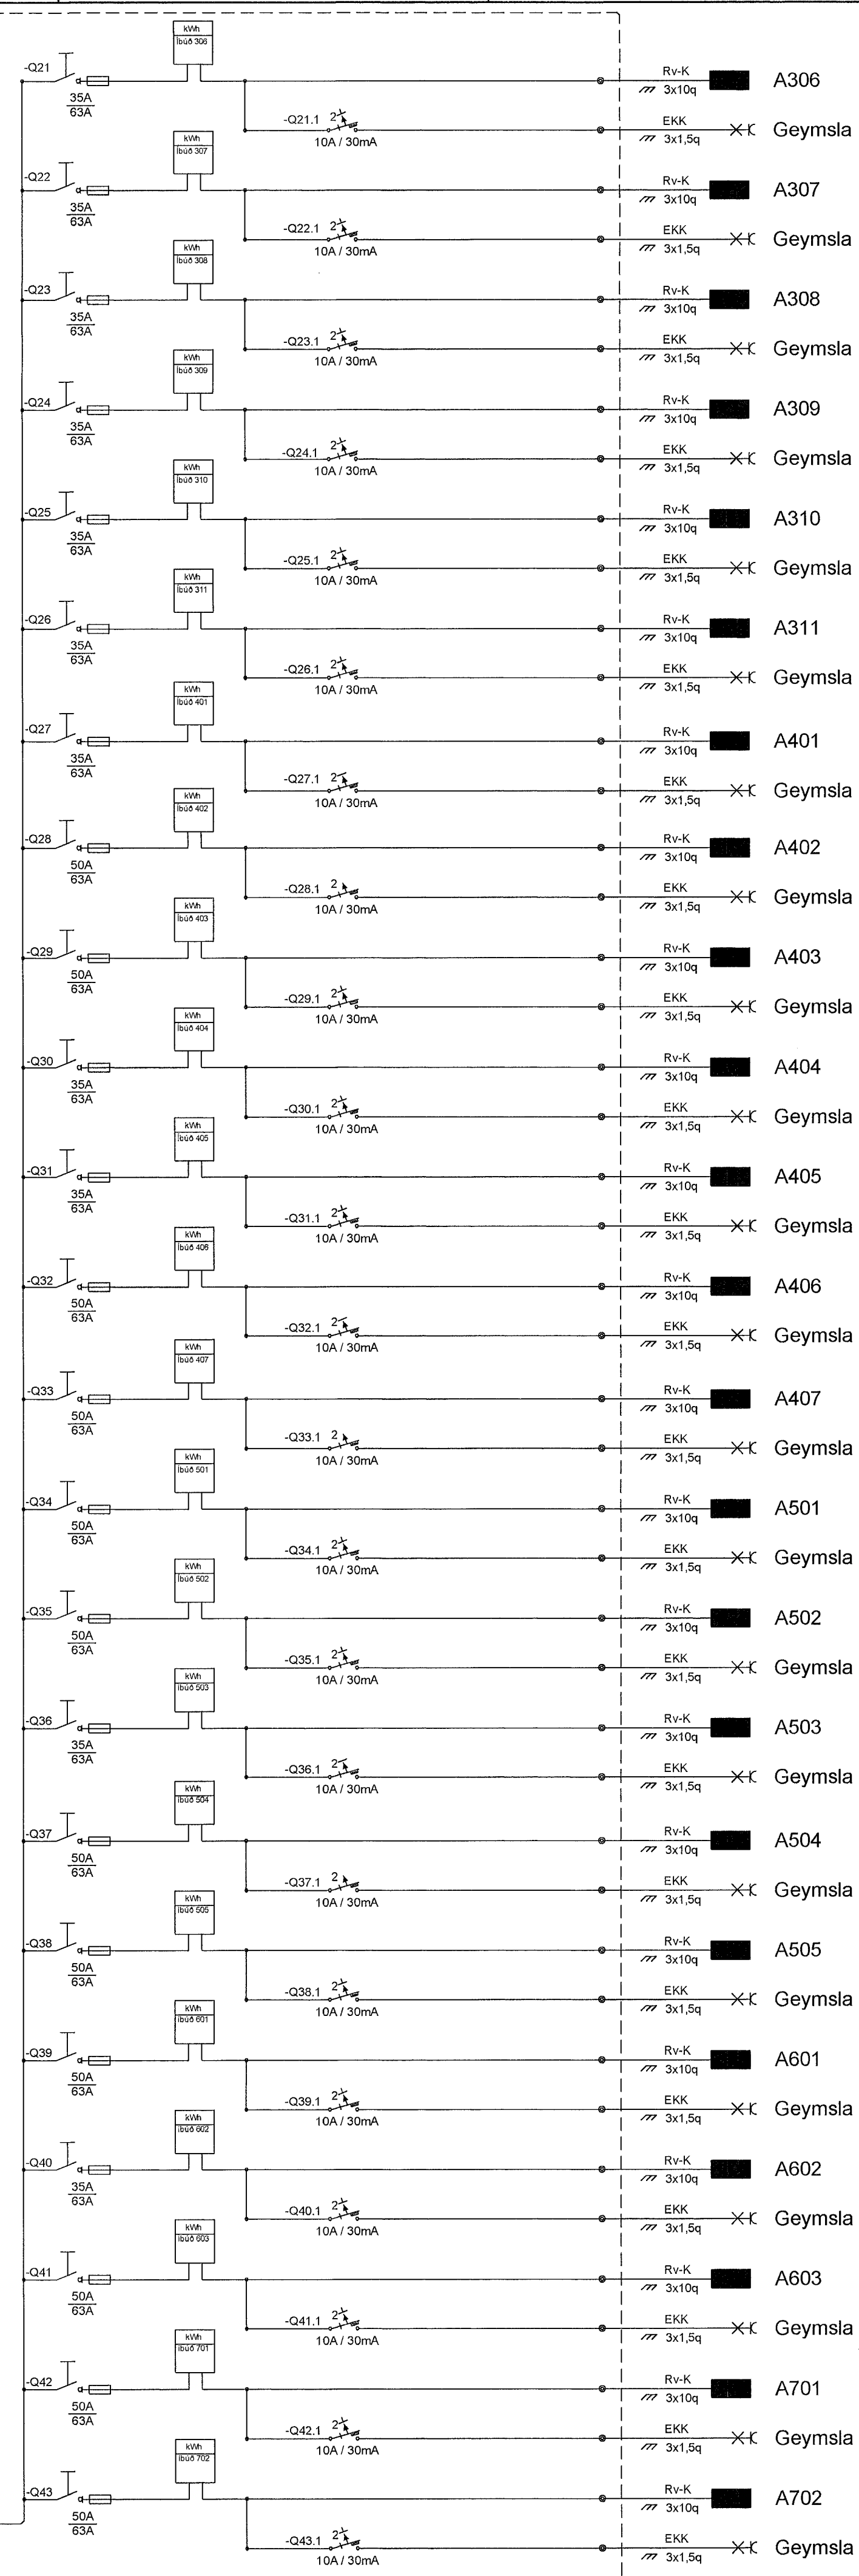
kWh
Íbúð 306
-Q21
35A
63A
Rv-K
3x10q
A306
-Q21.1
2
10A / 30mA
EKK
3x1,5q
Geymsla

kWh
Íbúð 307
-Q22
35A
63A
Rv-K
3x10q
A307
-Q22.1
2
10A / 30mA
EKK
3x1,5q
Geymsla

kWh
Íbúð 308
-Q23
35A
63A
Rv-K
3x10q
A308
-Q23.1
2
10A / 30mA
EKK
3x1,5q
Geymsla

kWh
Íbúð 309
-Q24
35A
63A
Rv-K
3x10q
A309
-Q24.1
2
10A / 30mA
EKK
3x1,5q
Geymsla

kWh
Íbúð 310
-Q25
35A
63A
Rv-K
3x10q
A310
-Q25.1
2
10A / 30mA
EKK
3x1,5q
Geymsla

kWh
Íbúð 311
-Q26
35A
63A
Rv-K
3x10q
A311
-Q26.1
2
10A / 30mA
EKK
3x1,5q
Geymsla

kWh
Íbúð 401
-Q27
35A
63A
Rv-K
3x10q
A401
-Q27.1
2
10A / 30mA
EKK
3x1,5q
Geymsla

kWh
Íbúð 402
-Q28
50A
63A
Rv-K
3x10q
A402
-Q28.1
2
10A / 30mA
EKK
3x1,5q
Geymsla

kWh
Íbúð 403
-Q29
50A
63A
Rv-K
3x10q
A403
-Q29.1
2
10A / 30mA
EKK
3x1,5q
Geymsla

kWh
Íbúð 404
-Q30
35A
63A
Rv-K
3x10q
A404
-Q30.1
2
10A / 30mA
EKK
3x1,5q
Geymsla

kWh
Íbúð 405
-Q31
35A
63A
Rv-K
3x10q
A405
-Q31.1
2
10A / 30mA
EKK
3x1,5q
Geymsla

kWh
Íbúð 406
-Q32
50A
63A
Rv-K
3x10q
A406
-Q32.1
2
10A / 30mA
EKK
3x1,5q
Geymsla

kWh
Íbúð 407
-Q33
50A
63A
Rv-K
3x10q
A407
-Q33.1
2
10A / 30mA
EKK
3x1,5q
Geymsla

kWh
Íbúð 501
-Q34
50A
63A
Rv-K
3x10q
A501
-Q34.1
2
10A / 30mA
EKK
3x1,5q
Geymsla

kWh
Íbúð 502
-Q35
50A
63A
Rv-K
3x10q
A502
-Q35.1
2
10A / 30mA
EKK
3x1,5q
Geymsla

kWh
Íbúð 503
-Q36
35A
63A
Rv-K
3x10q
A503
-Q36.1
2
10A / 30mA
EKK
3x1,5q
Geymsla

kWh
Íbúð 504
-Q37
50A
63A
Rv-K
3x10q
A504
-Q37.1
2
10A / 30mA
EKK
3x1,5q
Geymsla

kWh
Íbúð 505
-Q38
50A
63A
Rv-K
3x10q
A505
-Q38.1
2
10A / 30mA
EKK
3x1,5q
Geymsla

kWh
Íbúð 601
-Q39
50A
63A
Rv-K
3x10q
A601
-Q39.1
2
10A / 30mA
EKK
3x1,5q
Geymsla

kWh
Íbúð 602
-Q40
35A
63A
Rv-K
3x10q
A602
-Q40.1
2
10A / 30mA
EKK
3x1,5q
Geymsla

kWh
Íbúð 603
-Q41
50A
63A
Rv-K
3x10q
A603
-Q41.1
2
10A / 30mA
EKK
3x1,5q
Geymsla

kWh
Íbúð 701
-Q42
50A
63A
Rv-K
3x10q
A701
-Q42.1
2
10A / 30mA
EKK
3x1,5q
Geymsla

kWh
Íbúð 702
-Q43
50A
63A
Rv-K
3x10q
A702
-Q43.1
2
10A / 30mA
EKK
3x1,5q
Geymsla